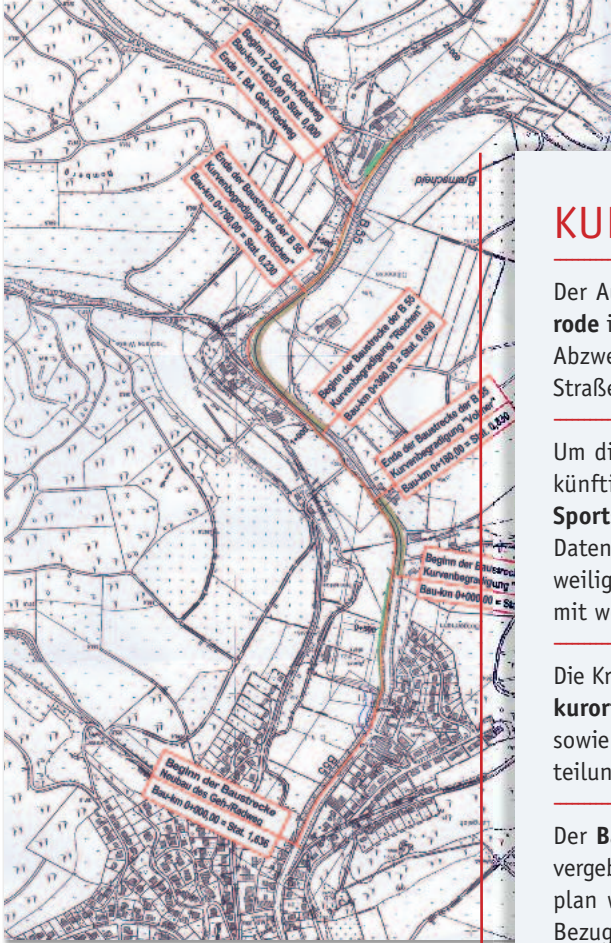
Beginn 2.BA Geh-/Radweg
Bau-km 1+620,00 = Stat. 0,000
Ende 1. BA Geh-/Radweg

Ende der Baustrecke der B 55
Kurvenbegradigung "Rüsten"
Bau-km 0+780,00 = Stat. 0,230

Beginn der Baustrecke der B 55
Kurvenbegradigung "Rüsten"
Bau-km 0+380,00 = Stat. 0,650

Ende der Baustrecke der B 55
Kurvenbegradigung "Vohne"
Bau-km 0+180,00 = Stat. 0,830

Beginn der Baustrecke
Kurvenbegradigung "
Bau-km 0+000,00 = Sta

Beginn der Baustrecke
Neubau des Geh-/Radweg
Bau-km 0+000,00 = Stat. 1,636

B55

Bremscheid

KU

Der A
rode i
Abzwe
Straße

Um di
künfti
Sport
Daten
weilig
mit w

Die Kr
kuror
sowie
teilun

Der B
vergeb
plan v
Bezug